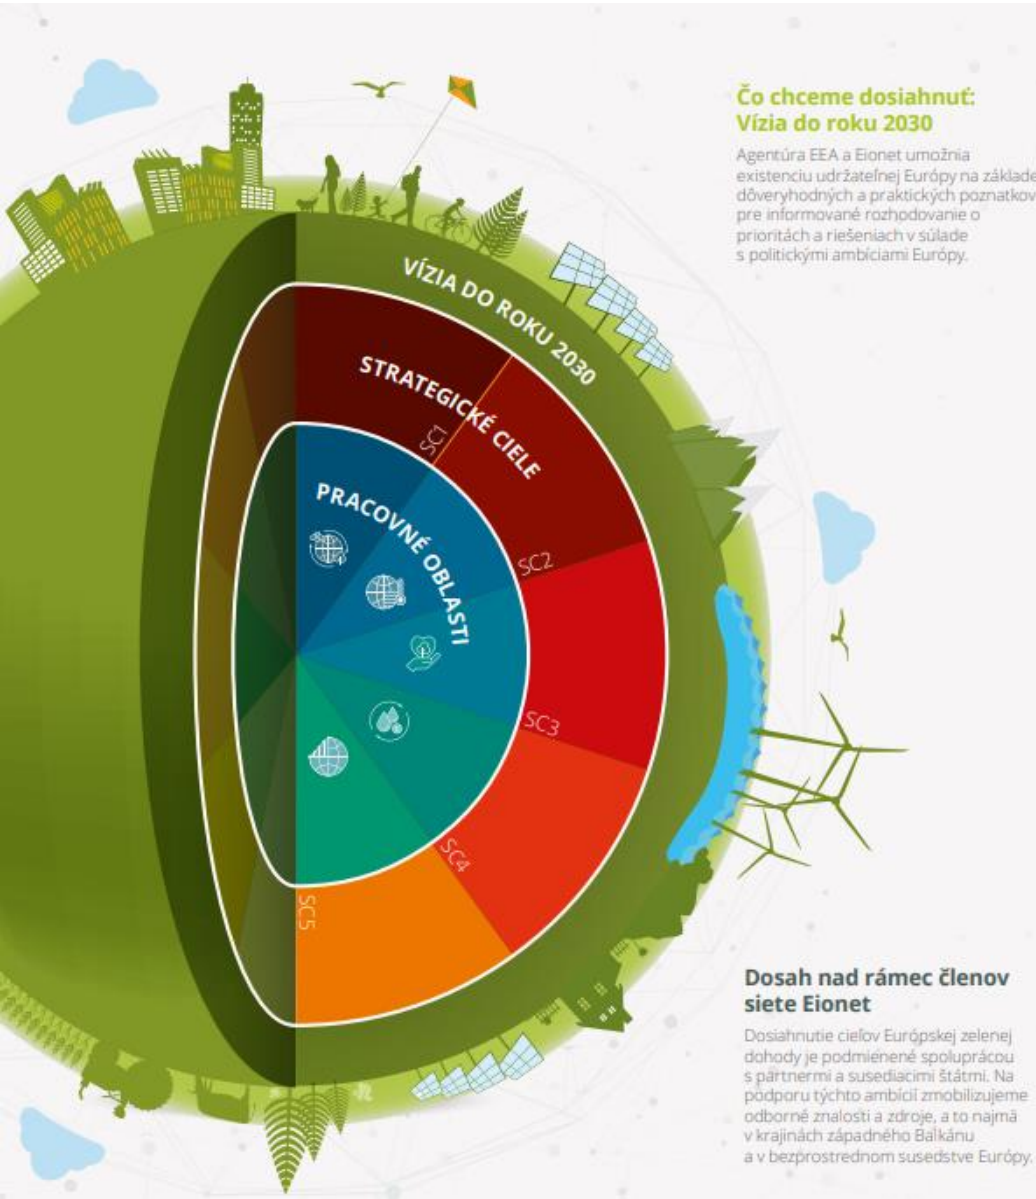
Čo chceme dosiahnuť: Vízia do roku 2030

Agentúra EEA a Eionet umožnia existenciu udržateľnej Európy na základe dôveryhodných a praktických poznatkov pre informované rozhodovanie o prioritách a riešeniach v súlade s politickými ambíciami Európy.

VÍZIA DO ROKU 2030

STRATEGICKÉ CIELE

PRACOVNÉ OBLASTI

SC1

SC2

SC3

SC4

SC5

Dosah nad rámec členov siete Eionet

Dosiahnutie cieľov Európskej zelenej dohody je podmienené spoluprácou s partnermi a susediacimi štátmi. Na podporu týchto ambícií zmobilizujeme odborné znalosti a zdroje, a to najmä v krajinách západného Balkánu a v bezprostrednom susedstve Európy.